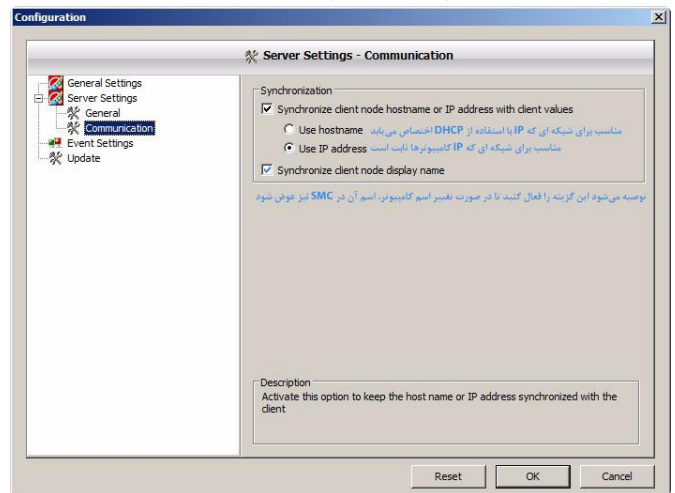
Configuration

Server Settings - Communication

General Settings
Server Settings
General
Communication
Event Settings
Update

Synchronization

Synchronize client node hostname or IP address with client values

Use hostname مناسب برای شبکه ای که IP با استفاده از DHCP اختصاص می یابد

Use IP address مناسب برای شبکه ای که IP کامپیوترها ثابت است

Synchronize client node display name

توصیه می شود این گزینه را فعال کنید تا در صورت تغییر اسم کامپیوتر، اسم آن در SMC نیز عوض شود

Description

Activate this option to keep the host name or IP address synchronized with the client

Reset OK Cancel